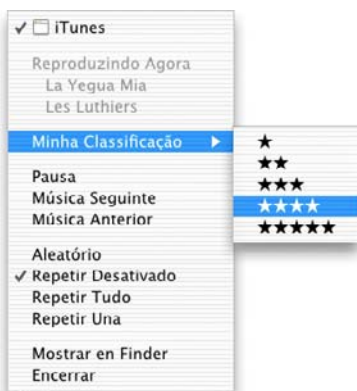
✓ iTunes

Reproduzindo Agora
La Yegua Mia
Les Luthiers

Minha Classificação ▶

Pausa
Música Seguinte
Música Anterior

Aleatório
✓ Repetir Desativado
Repetir Tudo
Repetir Una

Mostrar en Finder
Encerrar

★
★★
★★★
★★★★
★★★★★